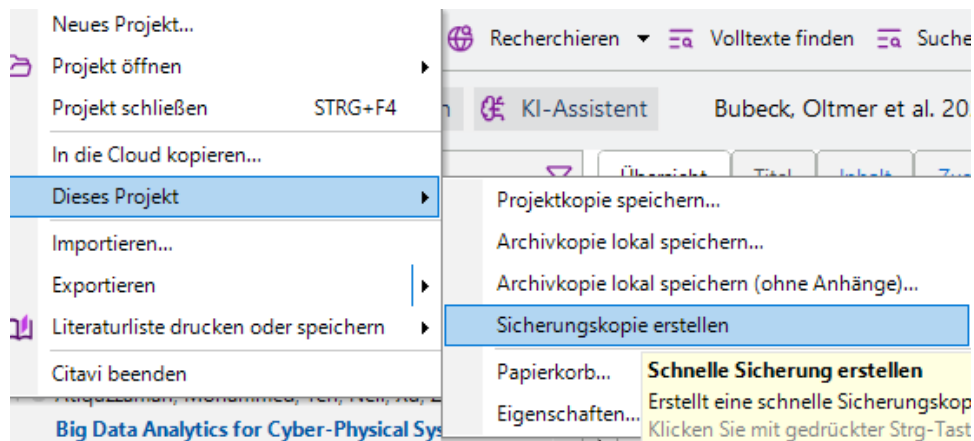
Neues Projekt...
Projekt öffnen
Projekt schließen STRG+F4
In die Cloud kopieren...
Dieses Projekt
Importieren...
Exportieren
Literaturliste drucken oder speichern
Citavi beenden

Recherchieren ▾ Volltexte finden Suche
KI-Assistent Bubeck, Oltmer et al. 20

Projektkopie speichern...
Archivkopie lokal speichern...
Archivkopie lokal speichern (ohne Anhänge)...
Sicherungskopie erstellen
Papierkorb...
Eigenschaften...

Schnelle Sicherung erstellen
Erstellt eine schnelle Sicherungskop
Klicken Sie mit gedrückter Strg-Tast

Big Data Analytics for Cyber-Physical Sys